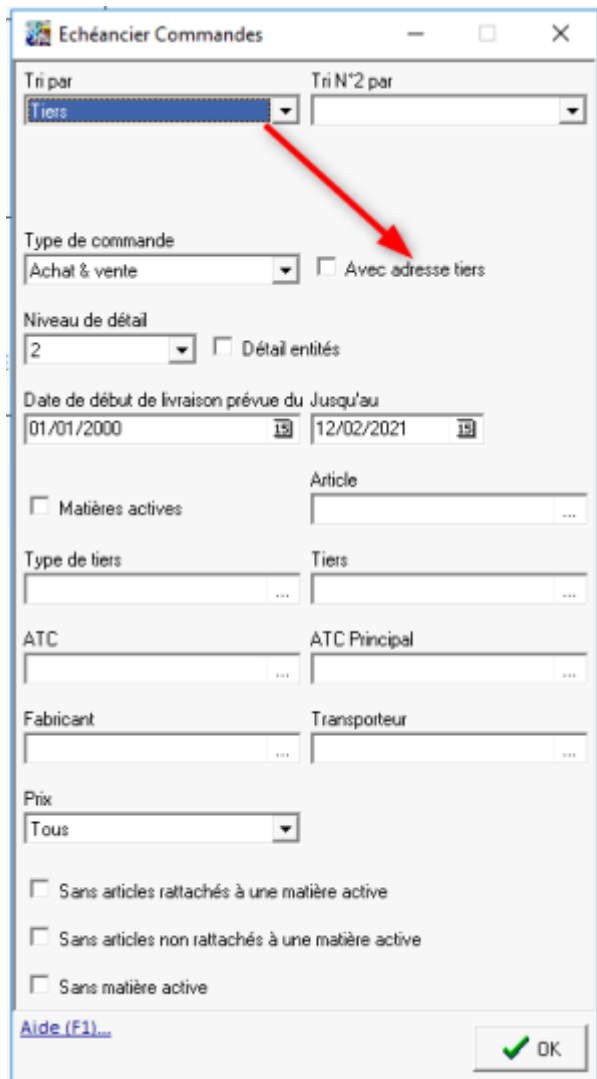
Echéancier Commandes

Tri par
Tiers

Tri N°2 par

Type de commande
Achat & vente

Avec adresse tiers

Niveau de détail
2

Détail entités

Date de début de livraison prévue du
01/01/2000

Jusqu'au
12/02/2021

Matières actives

Article
...

Type de tiers
...

Tiers
...

ATC
...

ATC Principal
...

Fabricant
...

Transporteur
...

Prix
Tous

Sans articles rattachés à une matière active

Sans articles non rattachés à une matière active

Sans matière active

Aide (F1)...

OK